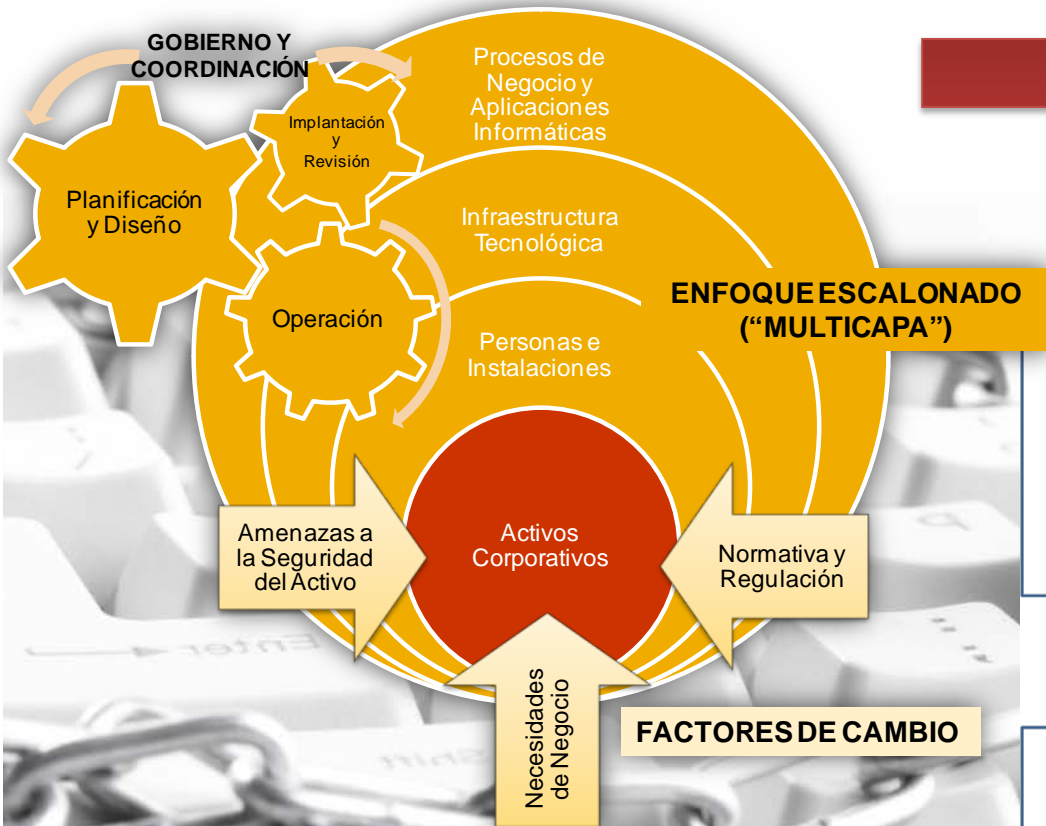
GOBIERNO Y COORDINACIÓN

Implantación y Revisión

Planificación y Diseño

Operación

Procesos de Negocio y Aplicaciones Informáticas

Infraestructura Tecnológica

Personas e Instalaciones

ENFOQUE ESCALONADO ("MULTICAPA")

Amenazas a la Seguridad del Activo

Activos Corporativos

Normativa y Regulación

Necesidades de Negocio

FACTORES DE CAMBIO